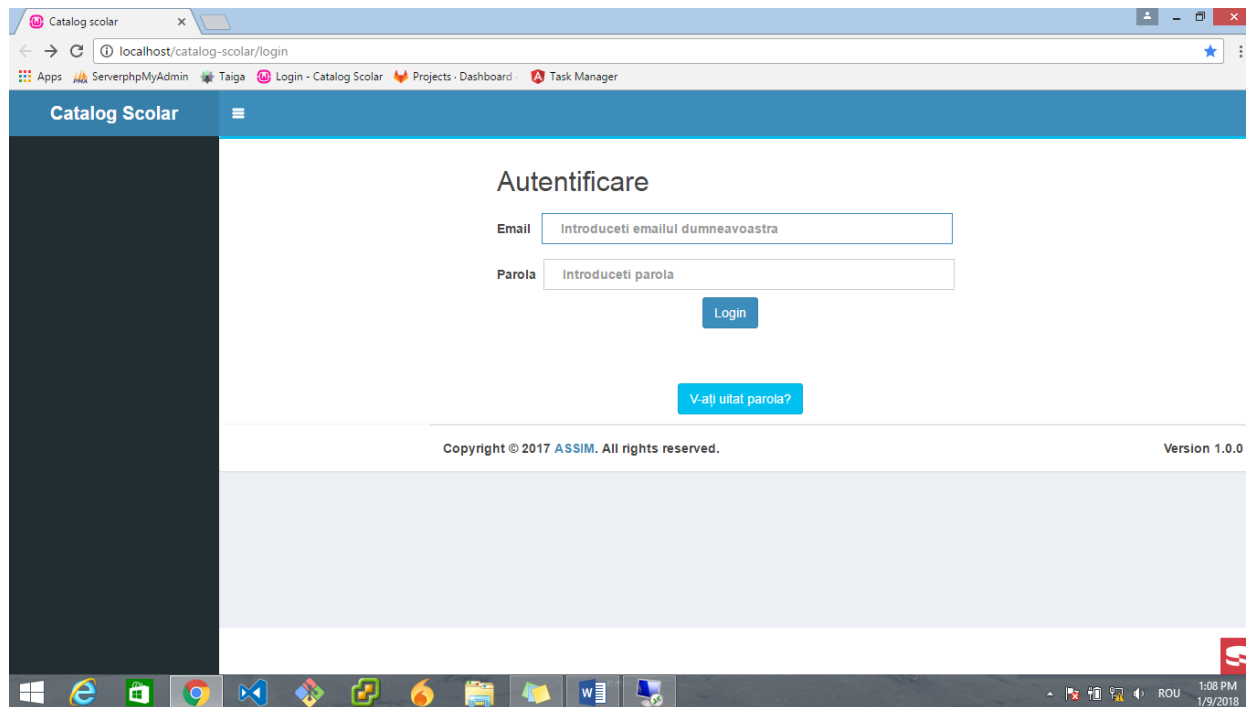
Catalog scolar ×

localhost/catalog-scolar/login

Apps ServerphpMyAdmin Taiga Login - Catalog Scolar Projects · Dashboard Task Manager

Catalog Scolar

Autentificare

Email Introduceti emailul dumneavoastra

Parola Introduceti parola

Login

V-ați uitat parola?

Copyright © 2017 ASSIM. All rights reserved.

Version 1.0.0

ROU 1:08 PM 1/9/2018